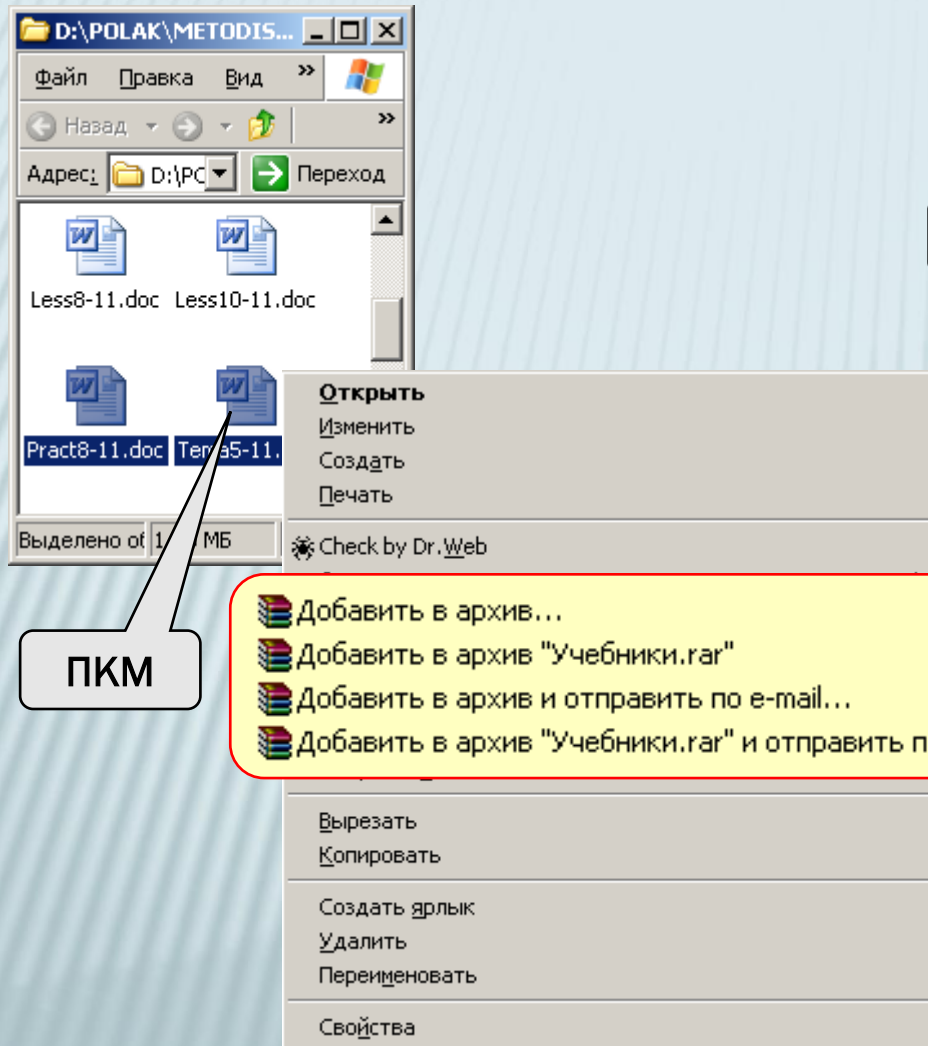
D:\POLAK\METODIS...

Файл Правка Вид »

Назад »

Адрес: D:\PC Переход

Less8-11.doc Less10-11.doc

Pract8-11.doc Tema5-11.

Выделено о 1 МБ

Открыть
Изменить
Создать
Печать

Check by Dr.Web

Добавить в архив...
Добавить в архив "Учебники.rar"
Добавить в архив и отправить по e-mail...
Добавить в архив "Учебники.rar" и отправить п

ПКМ

Вырезать
Копировать

Создать ярлык
Удалить
Переименовать

Свойства